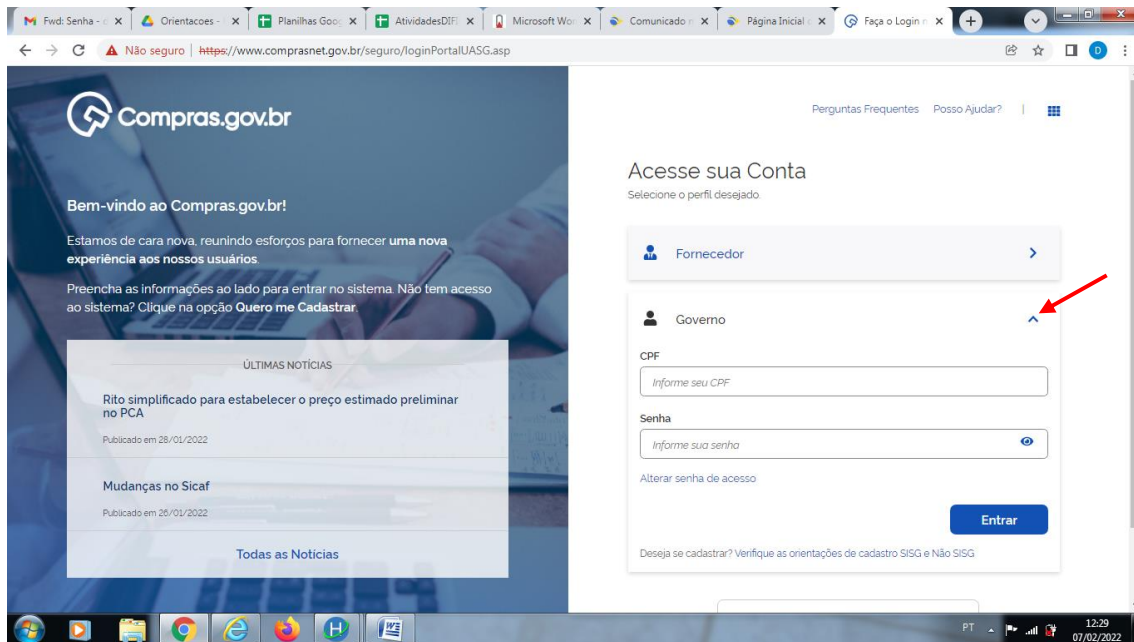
Fwd: Senha - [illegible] ×
Orientacoes - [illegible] ×
Planilhas Goo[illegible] ×
AtividadesDIF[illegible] ×
Microsoft Wor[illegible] ×
Comunicado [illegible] ×
Página Inicial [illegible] ×
Faça o Login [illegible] ×
+

Não seguro | https://www.comprasnet.gov.br/seguro/loginPortalUASG.asp

Compras.gov.br

Bem-vindo ao Compras.gov.br!

Estamos de cara nova, reunindo esforços para fornecer uma nova experiência aos nossos usuários.

Preencha as informações ao lado para entrar no sistema. Não tem acesso ao sistema? Clique na opção Quero me Cadastrar.

ÚLTIMAS NOTÍCIAS

Rito simplificado para estabelecer o preço estimado preliminar no PCA

Publicado em 28/01/2022

Mudanças no Sicaf

Publicado em 26/01/2022

Todas as Notícias

Perguntas Frequentes Posso Ajudar? |

Acesse sua Conta

Selecione o perfil desejado.

Fornecedor

Governo

CPF

Informe seu CPF

Senha

Informe sua senha

Alterar senha de acesso

Entrar

Deseja se cadastrar? Verifique as orientações de cadastro SISG e Não SISG

PT
12:29
07/02/2022